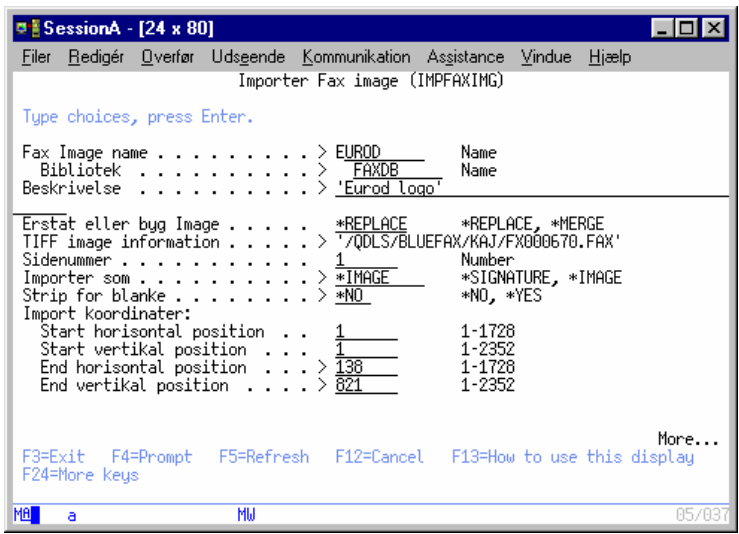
SessionA - [24 x 80]

Filer Redigér Overfør Udseende Kommunikation Assistance Vindue Hjælp

Importer Fax image (IMPFAXIMG)

Type choices, press Enter.

Fax Image name . . . . . . . . . > EUROD Name
Bibliotek . . . . . . . . . > FAXDB Name
Beskrivelse . . . . . . . . . . > 'Eurod logo'

Erstat eller byg Image . . . . . *REPLACE *REPLACE, *MERGE
TIFF image information . . . . . > '/QDLS/BLUEFAX/KAJ/FX000670.FAX'
Sidenummer . . . . . . . . . . . 1 Number
Importer som . . . . . . . . . . > *IMAGE *SIGNATURE, *IMAGE
Strip for blanke . . . . . . . . > *NO *NO, *YES
Import koordinater:
Start horisontal position . . 1 1-1728
Start vertikal position . . . 1 1-2352
End horisontal position . . . > 138 1-1728
End vertikal position . . . . > 821 1-2352

More...

F3=Exit F4=Prompt F5=Refresh F12=Cancel F13=How to use this display
F24=More keys

MA a MW 05/037